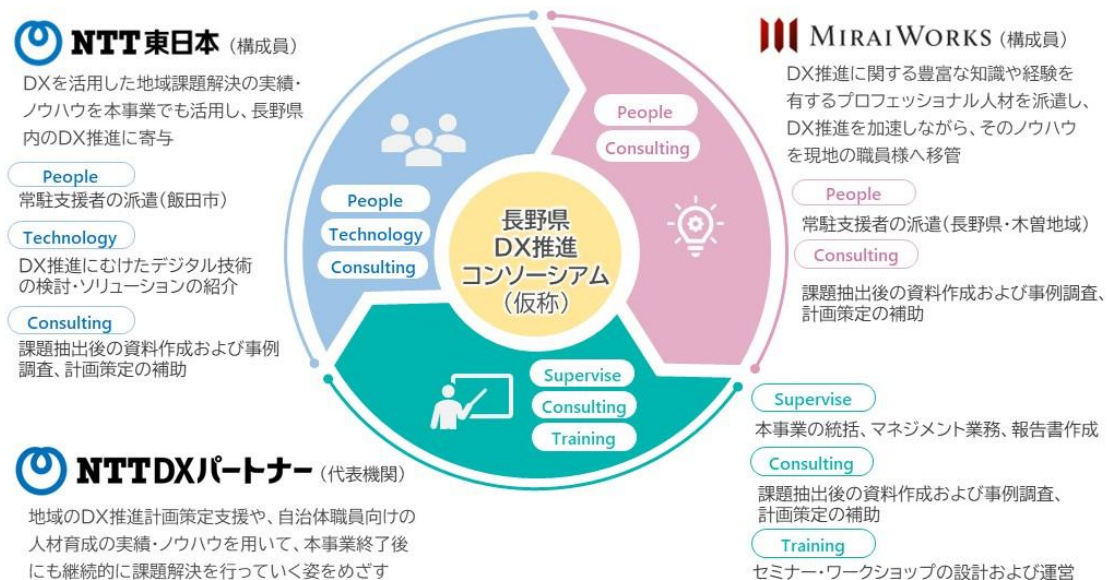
NTT東日本（構成員）

DXを活用した地域課題解決の実績・ノウハウを本事業でも活用し、長野県内のDX推進に寄与

People
常駐支援者の派遣（飯田市）

Technology
DX推進にむけたデジタル技術の検討・ソリューションの紹介

Consulting
課題抽出後の資料作成および事例調査、計画策定の補助

MIRAIWORKS（構成員）

DX推進に関する豊富な知識や経験を有するプロフェッショナル人材を派遣し、DX推進を加速しながら、そのノウハウを現地の職員様へ移管

People
常駐支援者の派遣（長野県・木曽地域）

Consulting
課題抽出後の資料作成および事例調査、計画策定の補助

People
Technology
Consulting

People
Consulting

長野県
DX推進
コンソーシアム
（仮称）

Supervise
Consulting
Training

NTTDXパートナー（代表機関）

地域のDX推進計画策定支援や、自治体職員向けの人材育成の実績・ノウハウを用いて、本事業終了後にも継続的に課題解決を行っていく姿をめざす

Supervise
本事業の統括、マネジメント業務、報告書作成

Consulting
課題抽出後の資料作成および事例調査、計画策定の補助

Training
セミナー・ワークショップの設計および運営